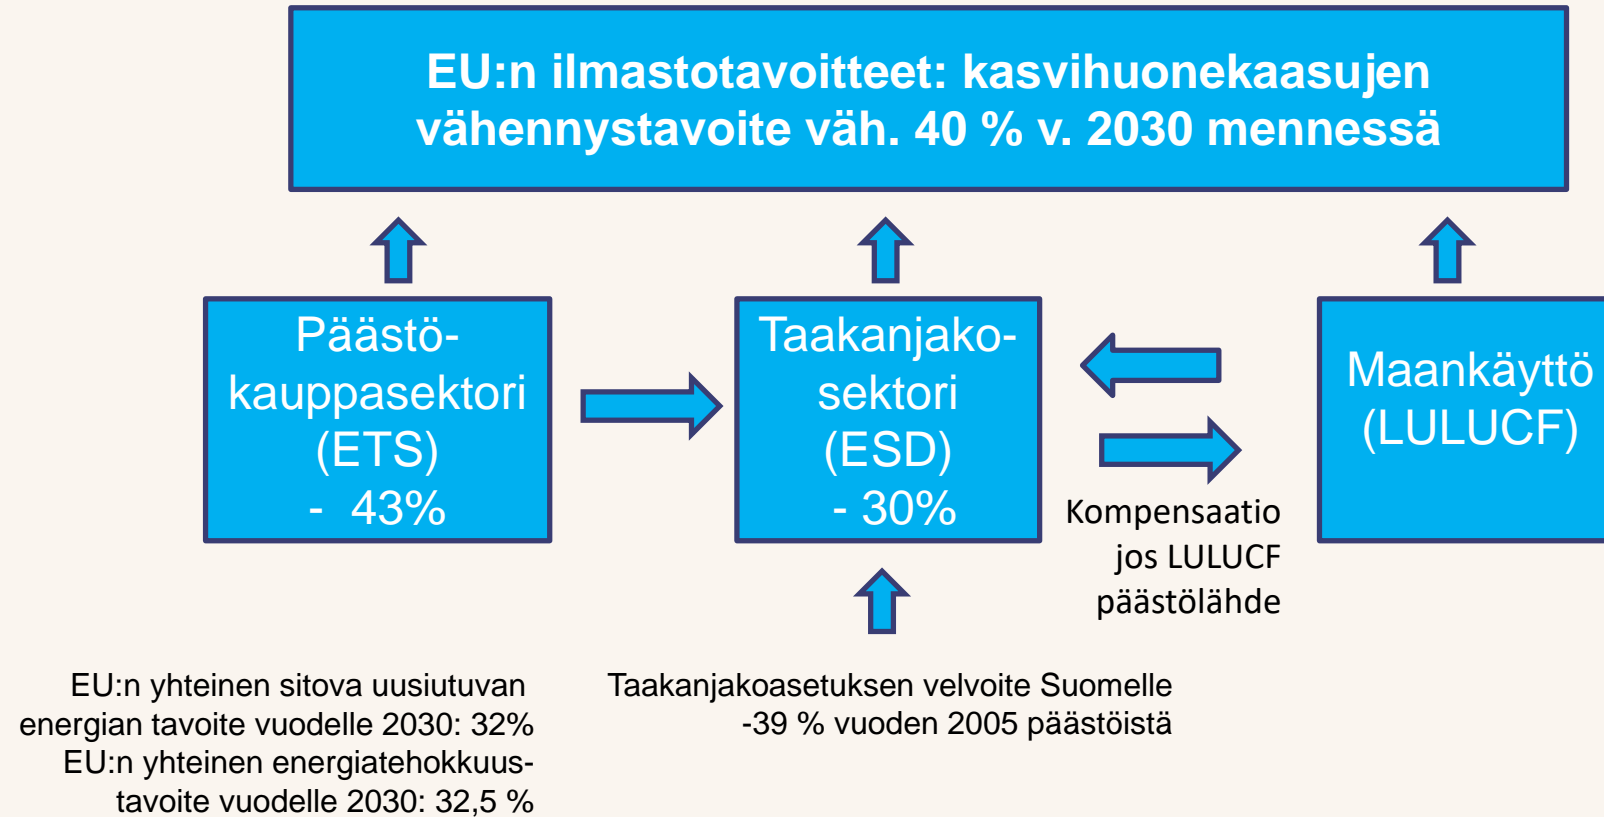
EU:n ilmastotavoitteet: kasvihuonekaasujen vähennystavoite väh. 40 % v. 2030 mennessä

Päästö-kauppasektori (ETS) - 43%

Taakanjako-sektori (ESD) - 30%

Maankäyttö (LULUCF)

Kompensaatio jos LULUCF päästölähde

EU:n yhteinen sitova uusiutuvan energian tavoite vuodelle 2030: 32%
EU:n yhteinen energiatehokkuus-tavoite vuodelle 2030: 32,5 %

Taakanjakoasetuksen velvoite Suomelle -39 % vuoden 2005 päästöistä